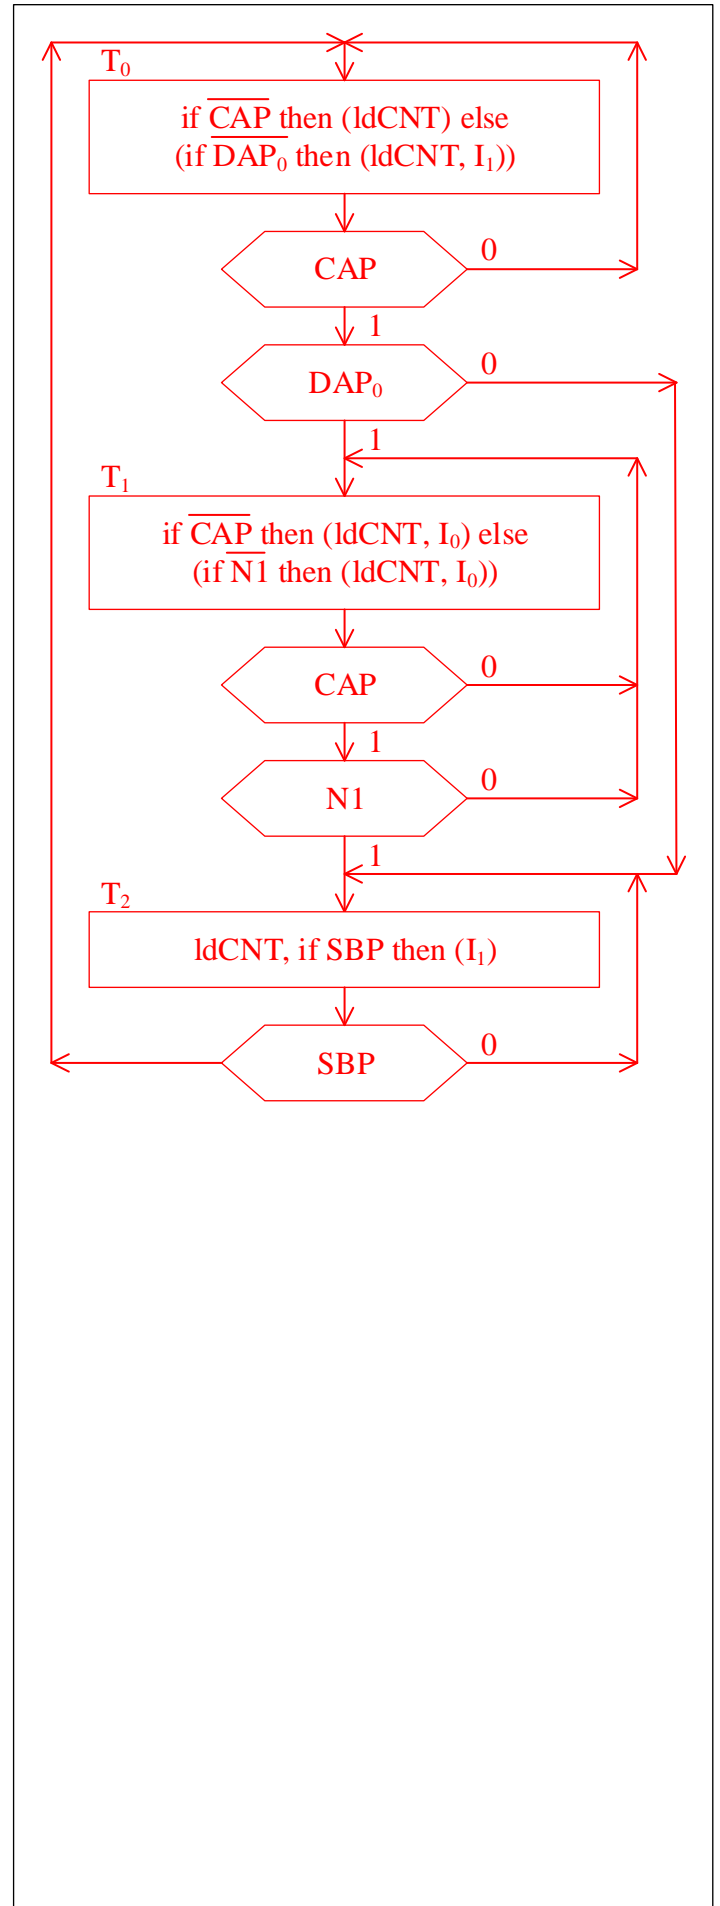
$T_0$

if $\overline{CAP}$ then (ldCNT) else (if $\overline{DAP_0}$ then (ldCNT, $I_1$))

CAP

0

1

$DAP_0$

0

1

$T_1$

if $\overline{CAP}$ then (ldCNT, $I_0$) else (if $\overline{N1}$ then (ldCNT, $I_0$))

CAP

0

1

N1

0

1

$T_2$

ldCNT, if SBP then ($I_1$)

SBP

0